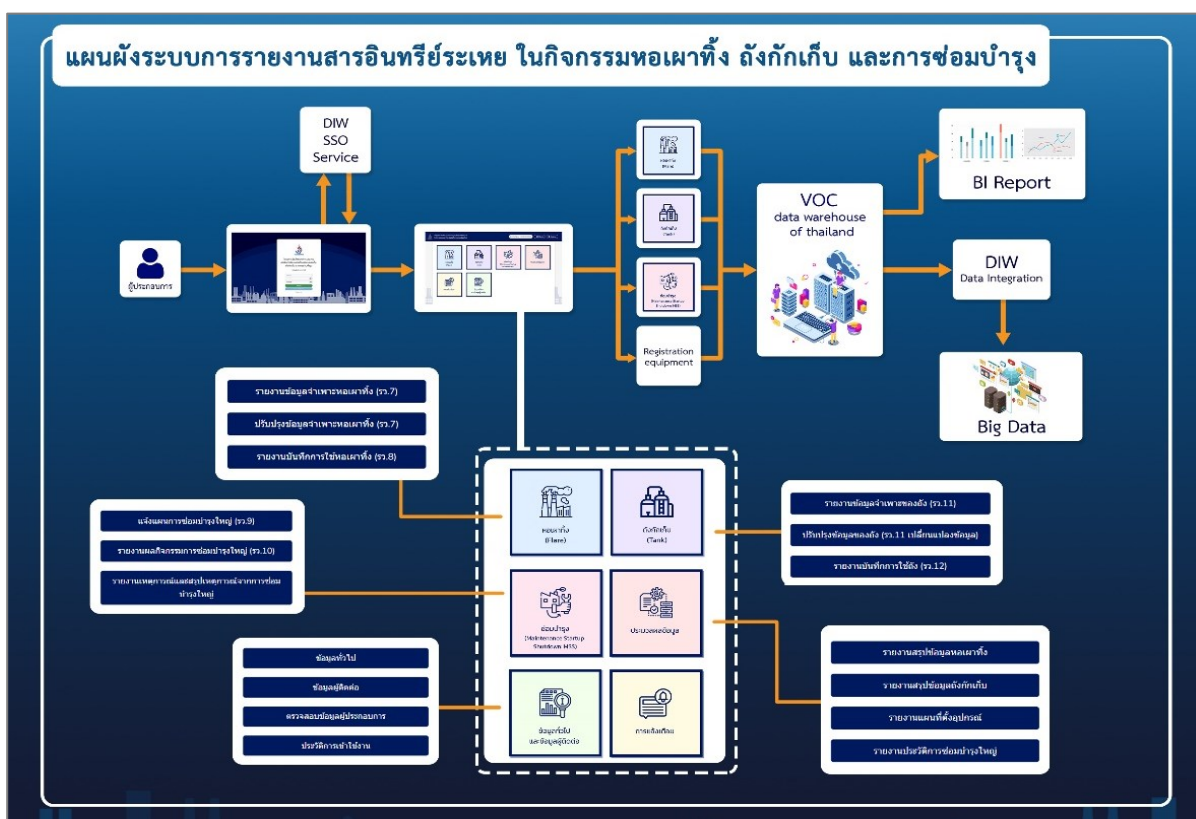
แผนผังระบบการรายงานสารอินทรีย์ระเหย ในกิจกรรมหอเผาทิ้ง ถังกักเก็บ และการซ่อมบำรุง

DIW SSO Service

ผู้ประกอบการ

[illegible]

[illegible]

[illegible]

Registration equipment

VOC data warehouse of thailand

BI Report

DIW Data Integration

Big Data

รายงานข้อมูลจำเพาะหอเผาทิ้ง (รว.7)

ปรับปรุงข้อมูลจำเพาะหอเผาทิ้ง (รว.7)

รายงานบันทึกการใช้หอเผาทิ้ง (รว.8)

แจ้งแผนการซ่อมบำรุงใหญ่ (รว.9)

รายงานผลกิจกรรมการซ่อมบำรุงใหญ่ (รว.10)

รายงานเหตุการณ์และสรุปเหตุการณ์จากการซ่อมบำรุงใหญ่

ข้อมูลทั่วไป

ข้อมูลผู้ติดต่อ

ตรวจสอบข้อมูลผู้ประกอบการ

ประวัติการเข้าใช้งาน

หอเผาทิ้ง (Flare)

ถังกักเก็บ (Tank)

ซ่อมบำรุง (Maintenance Startup Shutdown MSS)

ประมวลผลข้อมูล

ข้อมูลทั่วไป และข้อมูลผู้ติดต่อ

การแจ้งเตือน

รายงานข้อมูลจำเพาะของถัง (รว.11)

ปรับปรุงข้อมูลของถัง (รว.11 เปลี่ยนแปลงข้อมูล)

รายงานบันทึกการใช้ถัง (รว.12)

รายงานสรุปข้อมูลหอเผาทิ้ง

รายงานสรุปข้อมูลถังกักเก็บ

รายงานแผนที่ตั้งอุปกรณ์

รายงานประวัติการซ่อมบำรุงใหญ่